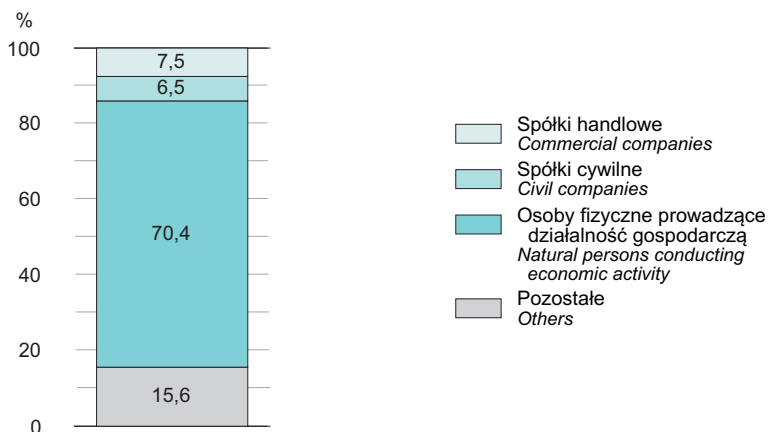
%
100
80
60
40
20
0

7,5
6,5
70,4
15,6

Spółki handlowe
*Commercial companies*
Spółki cywilne
*Civil companies*
Osoby fizyczne prowadzące działalność gospodarczą
*Natural persons conducting economic activity*
Pozostałe
*Others*